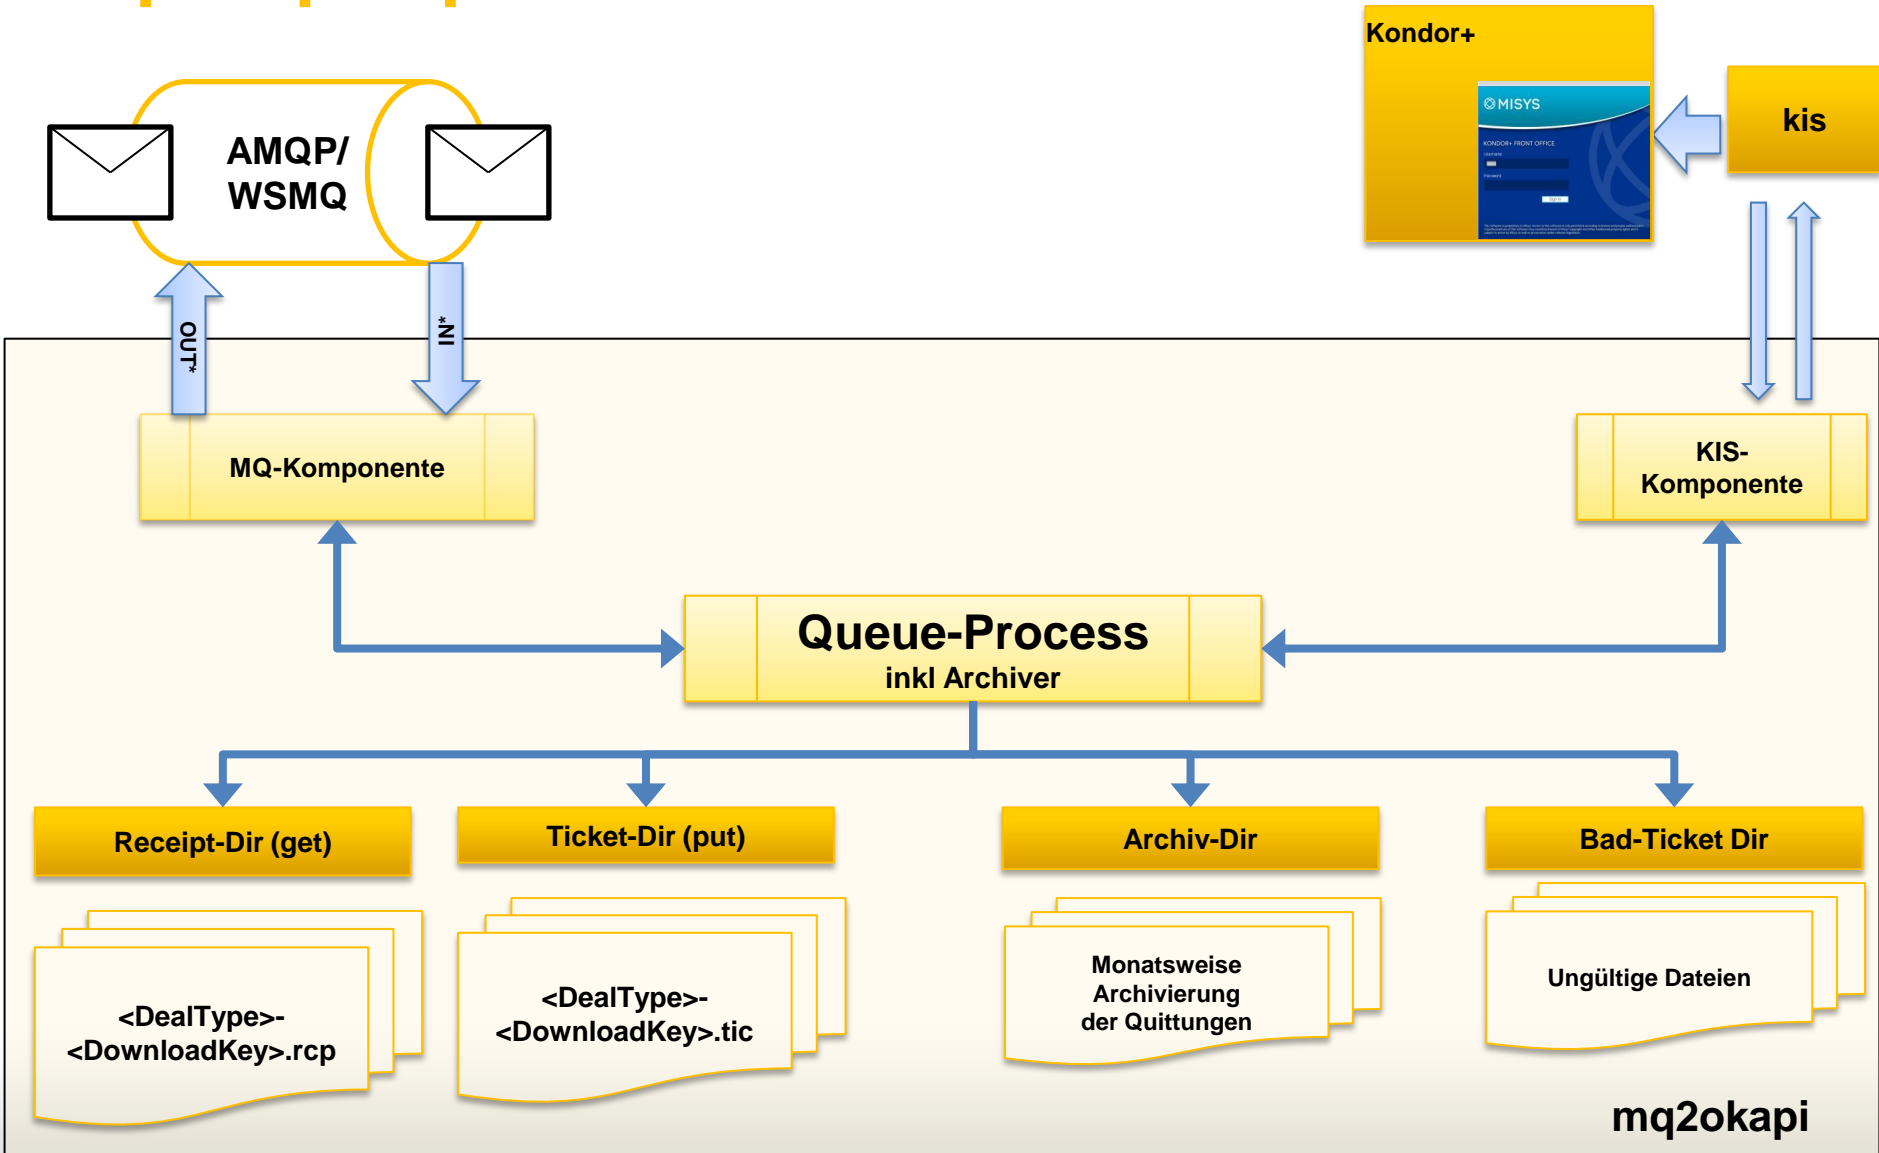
Kondor+

MISYS

KONDOR+ FRONT OFFICE

kis

AMQP/
WSMQ

OUT*

IN*

MQ-Komponente

KIS-
Komponente

Queue-Process
inkl Archiver

Receipt-Dir (get)

Ticket-Dir (put)

Archiv-Dir

Bad-Ticket Dir

<DealType>-
<DownloadKey>.rcp

<DealType>-
<DownloadKey>.tic

Monatsweise
Archivierung
der Quittungen

Ungültige Dateien

mq2okapi